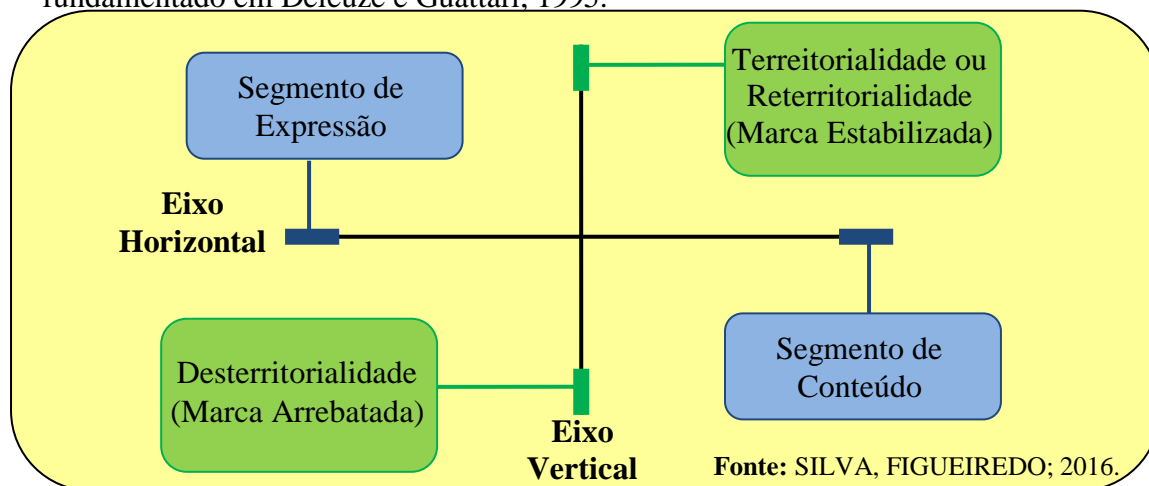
fundamentado em Deleuze e Guattari, 1995.

Segmento de Expressão

Terreitorialidade ou Reterritorialidade (Marca Estabilizada)

Eixo Horizontal

Desterritorialidade (Marca Arrebatada)

Segmento de Conteúdo

Eixo Vertical

Fonte: SILVA, FIGUEIREDO; 2016.